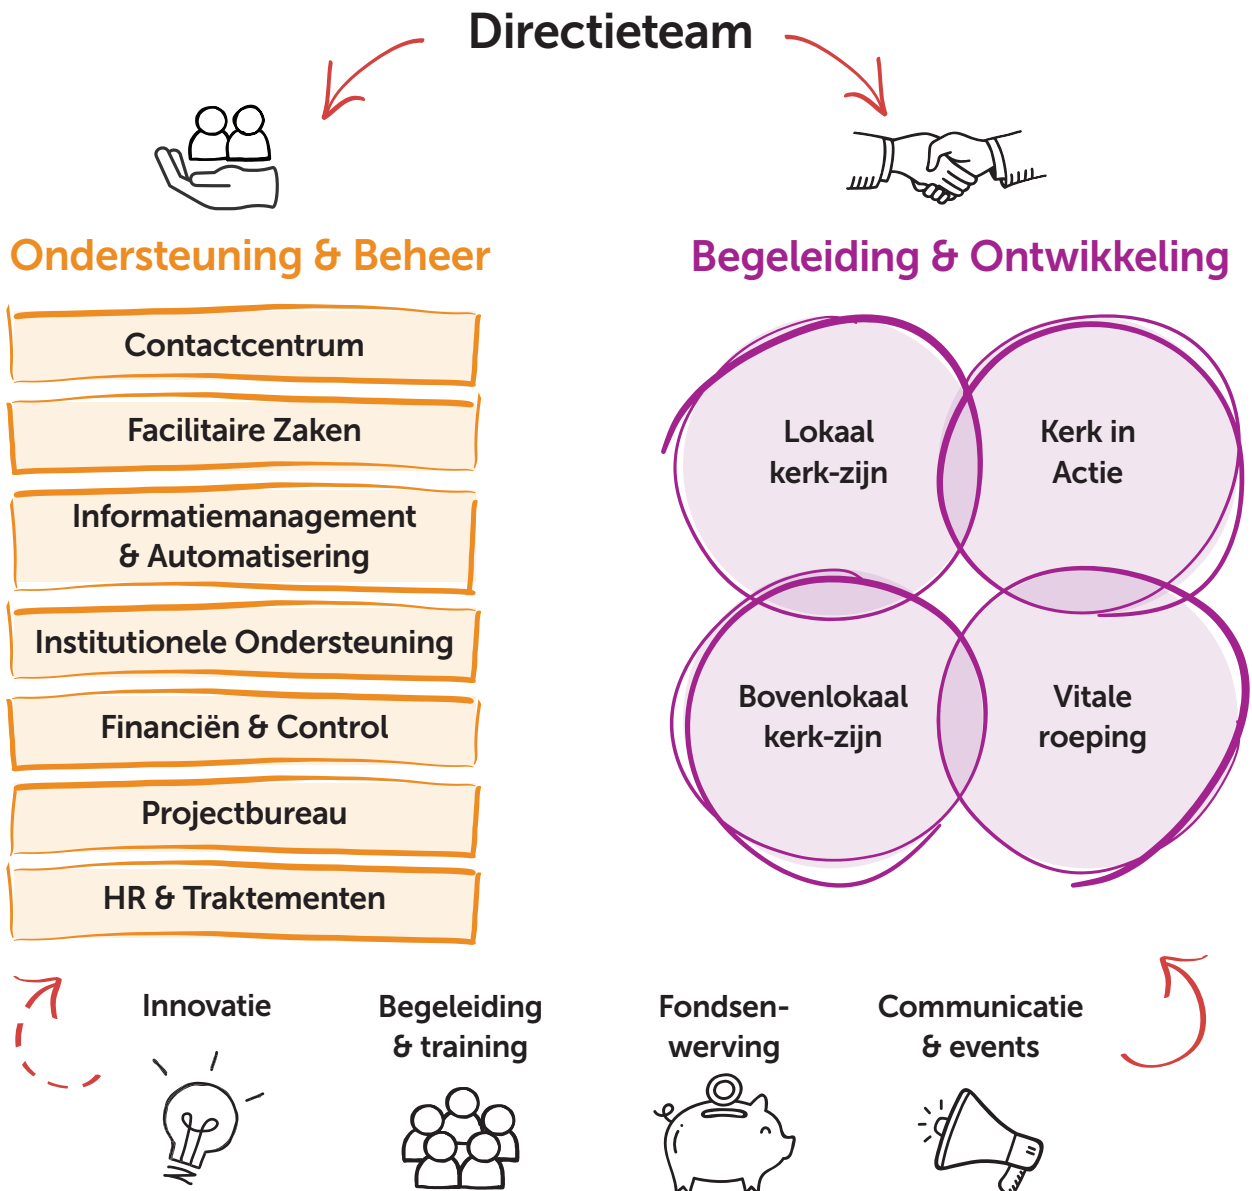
Directieteam

Ondersteuning & Beheer

Contactcentrum

Facilitaire Zaken

Informatiemanagement & Automatisering

Institutionele Ondersteuning

Financiën & Control

Projectbureau

HR & Traktementen

Begeleiding & Ontwikkeling

Lokaal kerk-zijn

Kerk in Actie

Bovenlokaal kerk-zijn

Vitale roeping

Innovatie

Begeleiding & training

Fondsenwerving

Communicatie & events